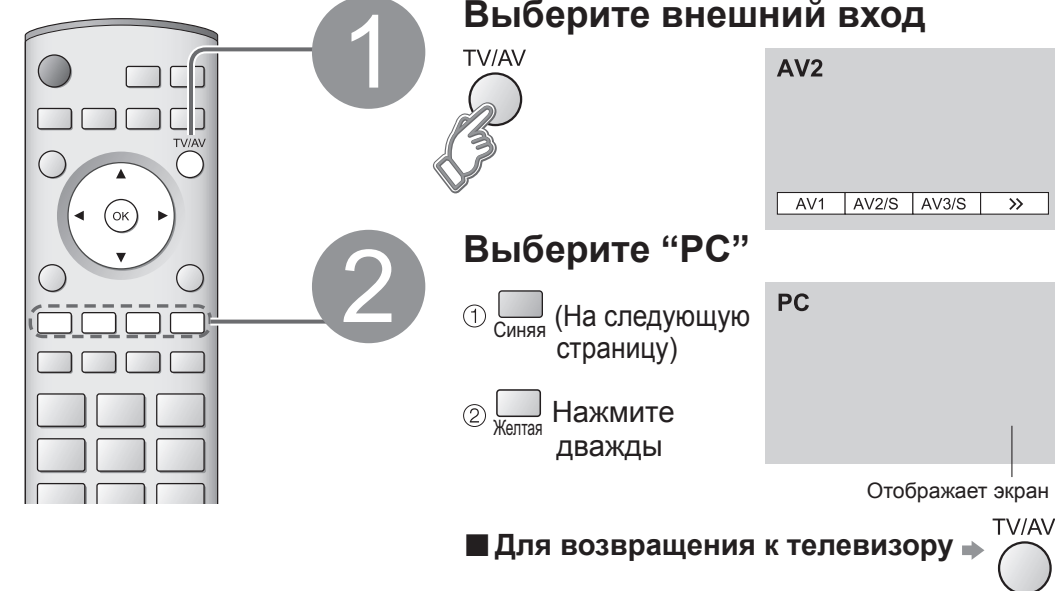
TV/AV

OK

1

Выберите внешний вход

TV/AV

AV2

| AV1 | AV2/S | AV3/S | >> |
|---|---|---|---|

2

Выберите “PC”

① Синяя (На следующую страницу)

② Желтая Нажмите дважды

PC

Отображает экран

■ Для возвращения к телевизору

TV/AV